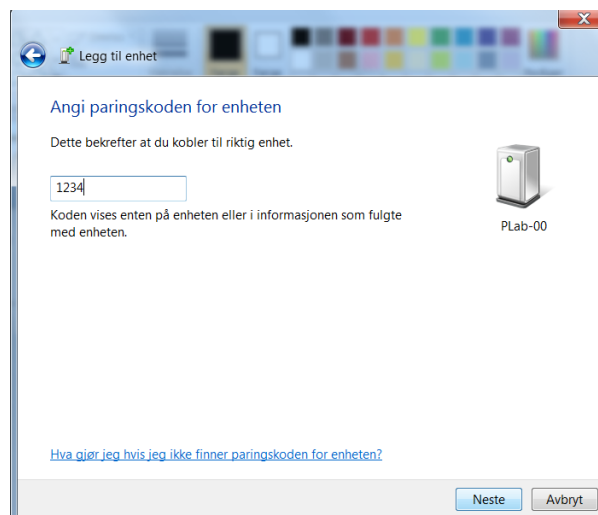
Legg til enhet

Angi paringskoden for enheten

Dette bekrefter at du kobler til riktig enhet.

1234

Koden vises enten på enheten eller i informasjonen som fulgte med enheten.

PLab-00

Hva gjør jeg hvis jeg ikke finner paringskoden for enheten?

Neste

Avbryt